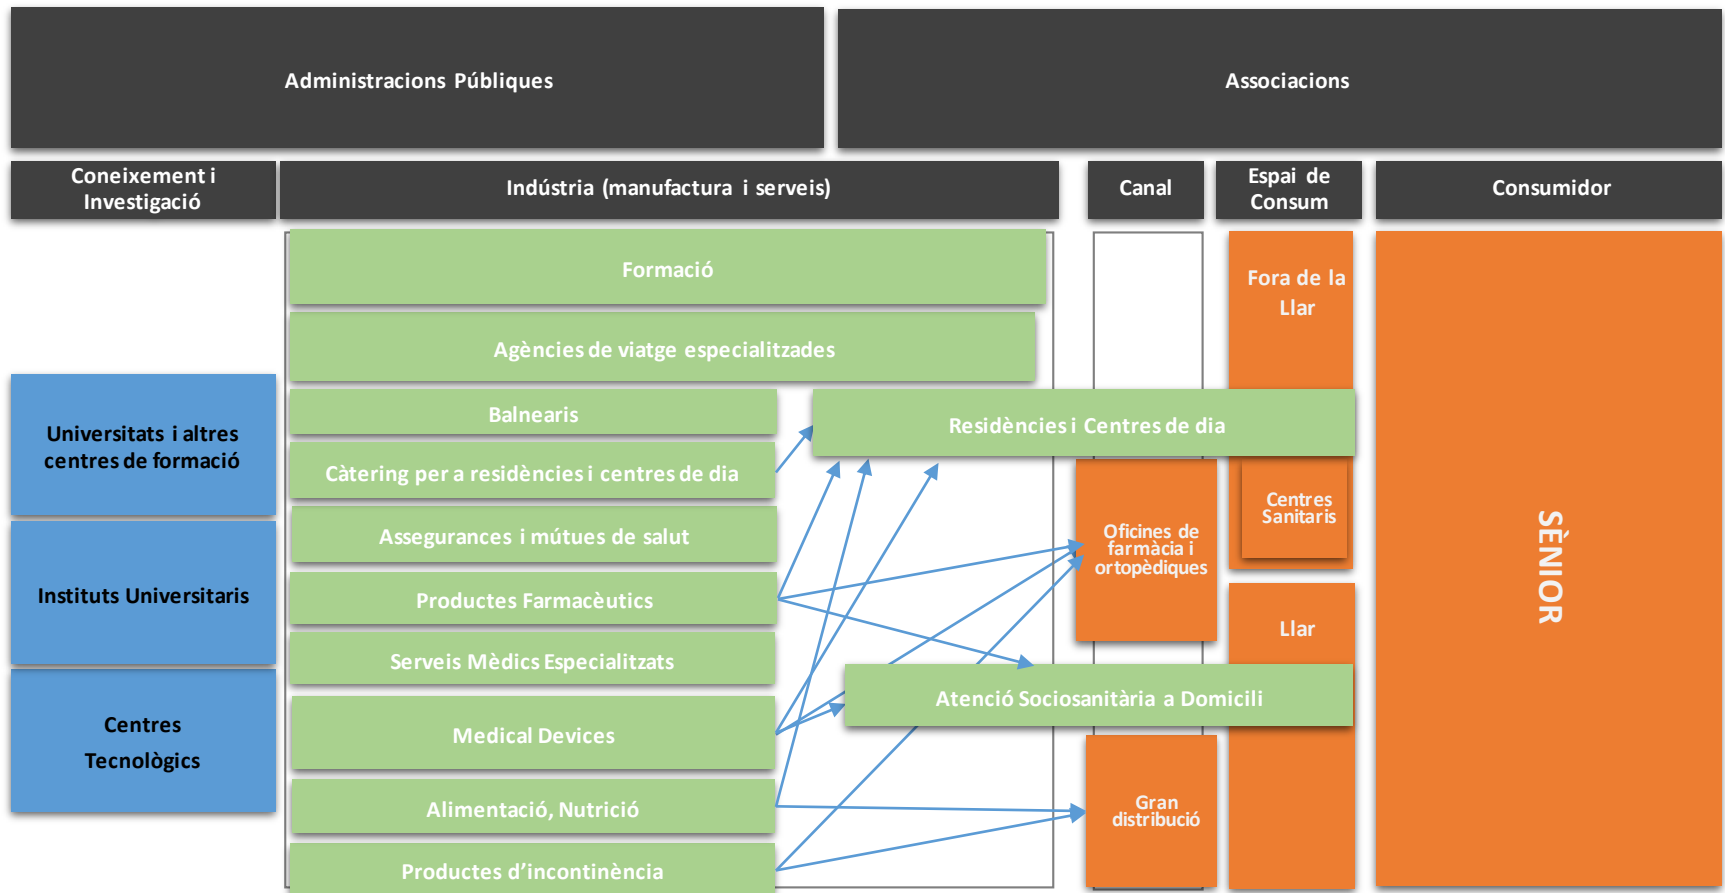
Administracions Públiques

Associacions

Coneixement i Investigació

Indústria (manufactura i serveis)

Canal

Espai de Consum

Consumidor

Formació

Agències de viatge especialitzades

Fora de la Llar

Universitats i altres centres de formació

Balnearis

Residències i Centres de dia

Càtering per a residències i centres de dia

Assegurances i mútues de salut

Centres Sanitaris

Oficines de farmàcia i ortopèdiques

SÈNIOR

Instituts Universitaris

Productes Farmacèutics

Llar

Serveis Mèdics Especialitzats

Atenció Sociosanitària a Domicili

Centres Tecnològics

Medical Devices

Alimentació, Nutrició

Gran distribució

Productes d'incontinència